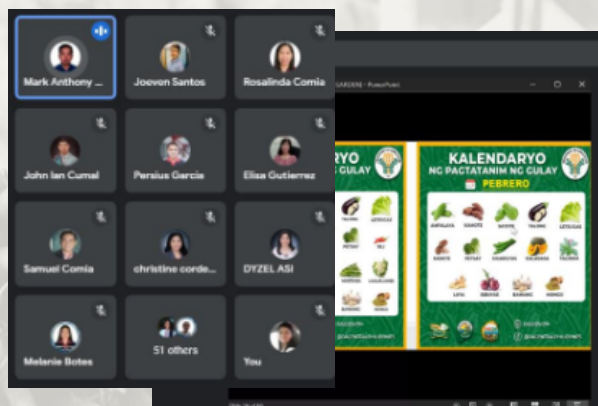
Mark Anthony ...
Joeven Santos
Rosalinda Comia
John Ian Cumal
Persius Garcia
Elisa Gutierrez
Samuel Comia
christine corde...
DYZEL ASI
Melanie Botes
51 others
You

GARDEN - PowerPoint

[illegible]RYO
NG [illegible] CULAY

KALENDARYO
NG PAGTATANIM NG GULAY
PEBRERO

AMPALAYA
KAMOTE
SAYOTE
TALONG
LETSUGAS
SIBOYAS
PETSAY
KALABASA
UPO
LABANOS
REPOLYO
SITAW
BAWANG
MAIS
PATOLA